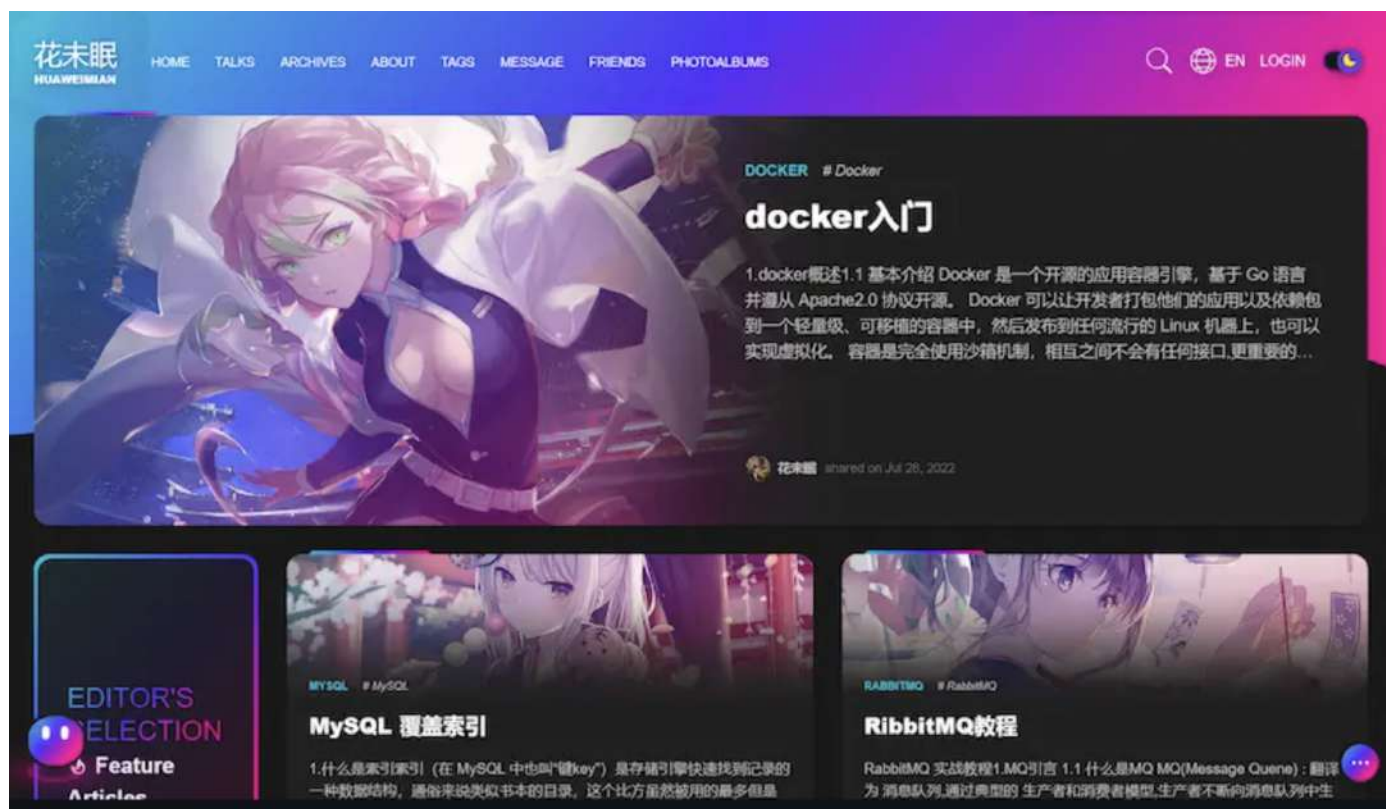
花未眠
HUAWEIMIAN

HOME TALKS ARCHIVES ABOUT TAGS MESSAGE FRIENDS PHOTOALBUMS

EN LOGIN

DOCKER # Docker

docker入门

1.docker概述1.1 基本介绍 Docker 是一个开源的应用容器引擎，基于 Go 语言并遵从 Apache2.0 协议开源。 Docker 可以让开发者打包他们的应用以及依赖包到一个轻量级、可移植的容器中，然后发布到任何流行的 Linux 机器上，也可以实现虚拟化。 容器是完全使用沙箱机制，相互之间不会有任何接口,更重要的...

花未眠 shared on Jul 28, 2022

EDITOR'S SELECTION
Feature Articles

MYSQL # MySQL

MySQL 覆盖索引

1.什么是索引索引（在 MySQL 中也叫"键key"）是存储引擎快速找到记录的一种数据结构，通俗来说类似书本的目录，这个比方虽然被用的最多但是

RABBITMQ # RabbitMQ

RibbitMQ教程

RabbitMQ 实战教程1.MQ引言 1.1 什么是MQ MQ(Message Quene) : 翻译为 消息队列,通过典型的 生产者和消费者模型,生产者不断向消息队列中生